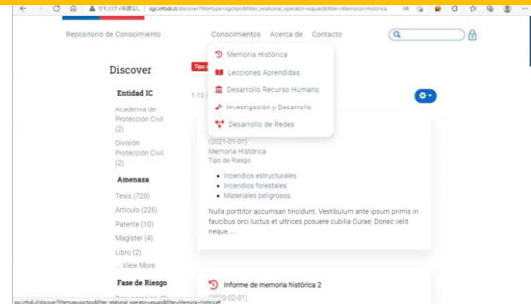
セキュリティ保護なし | sgc.onfodi.cl/discover?filtertype=sgctipo&filter_relational_operator=equals&filter=Memoria+Histórica

Repositorio de Conocimiento

Conocimientos

Acerca de

Contacto

Memoria Histórica

Lecciones Aprendidas

Desarrollo Recurso Humano

Investigación y Desarrollo

Desarrollo de Redes

Discover

Tipo d

Entidad IC

Academia de Protección Civil (2)

División Protección Civil (2)

Amenaza

Tesis (720)

Artículo (226)

Patente (10)

Magíster (4)

Libro (2)

... View More

Fase de Riesgo

1-12

(2021-01-01)

Memoria Histórica

Tipo de Riesgo

Incendios estructurales

Incendios forestales

Materiales peligrosos

Nulla porttitor accumsan tincidunt. Vestibulum ante ipsum primis in faucibus orci luctus et ultrices posuere cubilia Curae; Donec velit neque, ...

Informe de memoria histórica 2

(2020-02-01)

sgc.onfodi.cl/discover?filtertype=sgctipo&filter_relational_operator=equals&filter=Memoria+Histórica